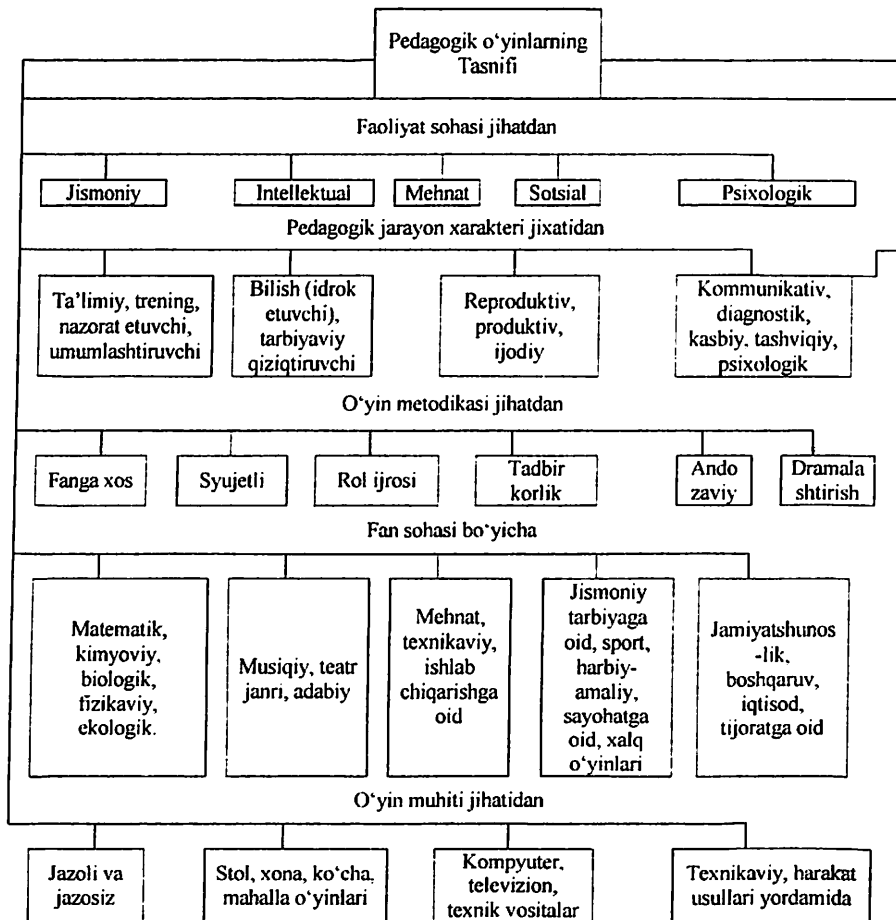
Pedagogik o'yinlarning Tasnifi

Faoliyat sohasi jihatdan

Jismoniy

Intellektual

Mehnat

Sotsial

Psixologik

Pedagogik jarayon xarakteri jixatidan

Ta'limiy, trening, nazorat etuvchi, umumlashtiruvchi

Bilish (idrok etuvchi), tarbiyaviy qiziqtiruvchi

Reproduktiv, produktiv, ijodiy

Kommunikativ, diagnostik, kasbiy, tashviqiy, psixologik

O'yin metodikasi jihatdan

Fanga xos

Syujetli

Rol ijrosi

Tadbir korlik

Ando zaviy

Dramala shtirish

Fan sohasi bo'yicha

Matematik, kimyoviy, biologik, fizikaviy, ekologik.

Musiqiy, teatr janri, adabiy

Mehnat, texnikaviy, ishlab chiqarishga oid

Jismoniy tarbiyaga oid, sport, harbiy-amaliy, sayohatga oid, xalq o'yinlari

Jamiyatshunos-lik, boshqaruv, iqtisod, tijoratga oid

O'yin muhiti jihatidan

Jazoli va jazosiz

Stol, xona, ko'cha, mahalla o'yinlari

Kompyuter, televizion, texnik vositalar

Texnikaviy, harakat usullari yordamida